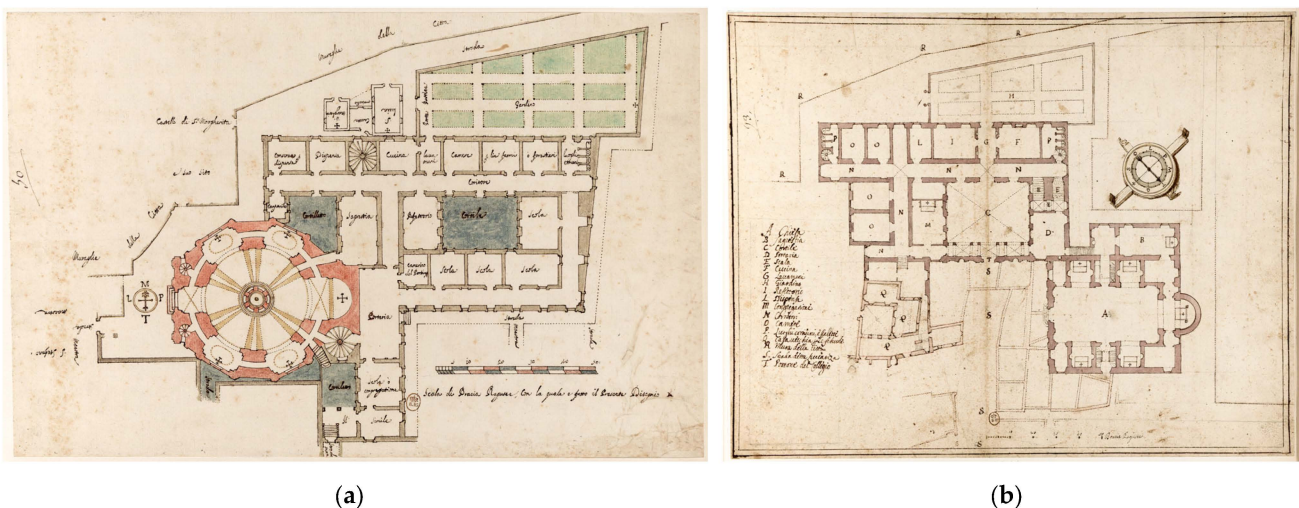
Muraglia della Città

Strada

Giardino

Castello di S. Margherita

50

Muraglia della Città

Cucina

Dispensa

Camere

Corridore

Cortile

Sagrestia

Refettorio

Cortile

Scola

Scola

Scola

Scola

Chiesa

Cortile

Cortile

Strada

L M F T

Scala di Braccia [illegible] Con la quale è fatto il presente disegnio

(a)

93

R R

R

R

A Chiesa
B Sacrestia
C Cortile
D Foresteria
E Scale
F Cucina
G Dispensa
H Giardino
I Refettorio
L Studio
M Contragenitale
N Corritori
O Camere
P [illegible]
Q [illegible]
R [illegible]
S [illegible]
T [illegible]

A

B

C

D

F

G

H

I

L

M

N

O

P

Q

S

(b)